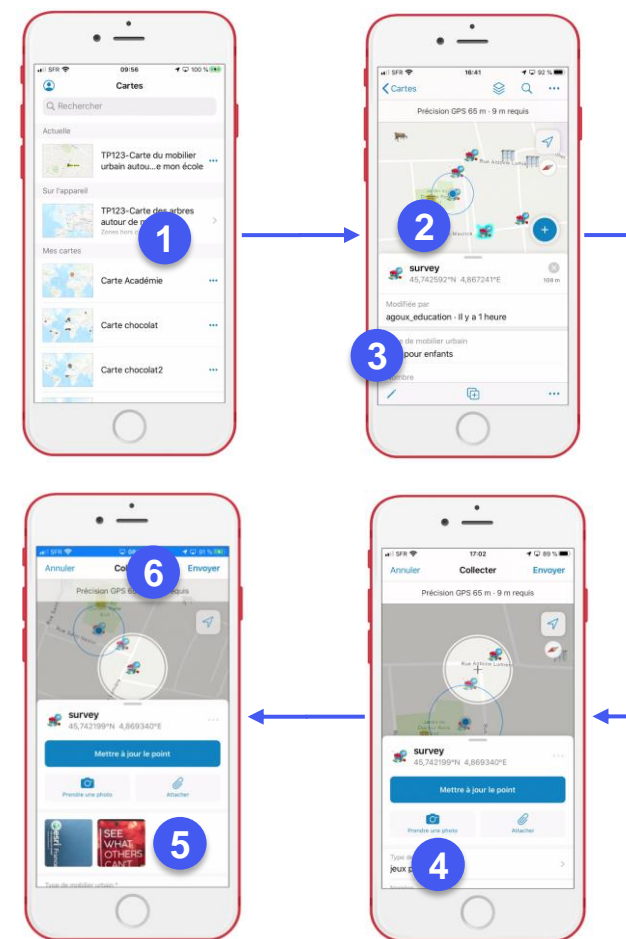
SFR 09:56 100 %
Cartes
Rechercher
Actuelle
TP123-Carte du mobilier urbain autou...e mon école
Sur l'appareil
TP123-Carte des arbres autour de m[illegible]
Zones hors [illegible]
1
Mes cartes
Carte Académie
Carte chocolat
Carte chocolat2

SFR 16:41 92 %
Cartes
Précision GPS 65 m · 9 m requis
2
survey
45,742592°N 4,867241°E
108 m
Modifiée par
agoux_education · Il y a 1 heure
3
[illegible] de mobilier urbain
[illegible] pour enfants
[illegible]ombre

SFR 17:02 89 %
Annuler
Collecter
Envoyer
Précision GPS 65 m · 9 m requis
survey
45,742199°N 4,869340°E
Mettre à jour le point
Prendre une photo
Attacher
Type de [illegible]
jeux p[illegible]
4

SFR 81 %
Annuler
Col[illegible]
6
Envoyer
Précision GPS 6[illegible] requis
survey
45,742199°N 4,869340°E
Mettre à jour le point
Prendre une photo
Attacher
SEE WHAT OTHERS CAN'T
5
Type de mobilier urbain *